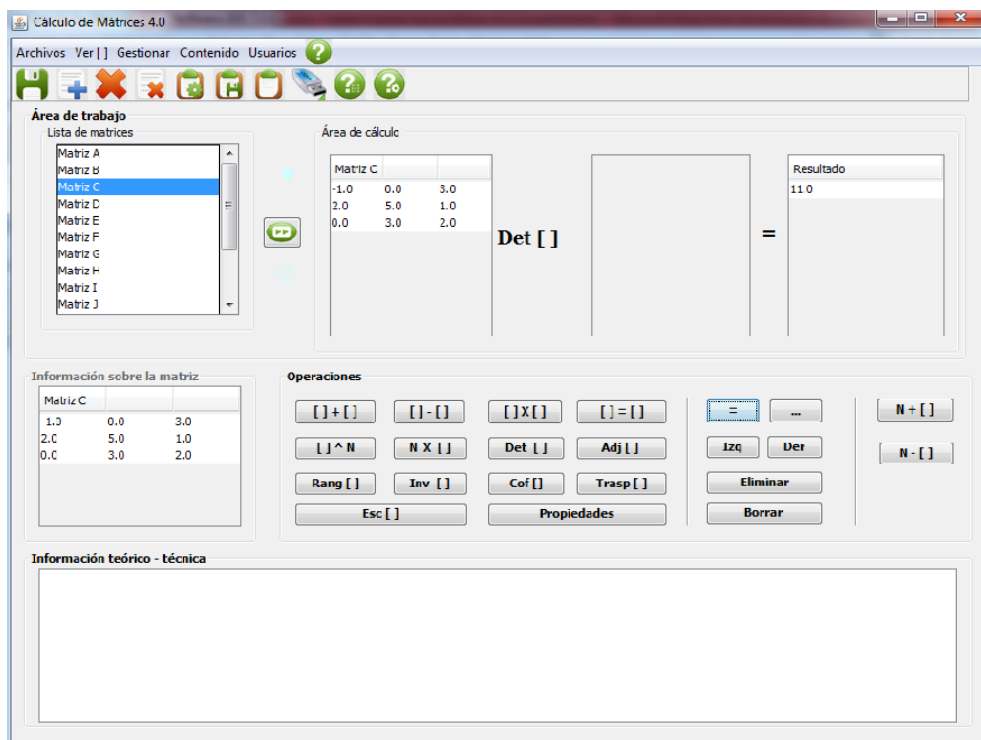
Cálculo de Matrices 4.0

Archivos Ver [ ] Gestionar Contenido Usuarios

Área de trabajo
Lista de matrices
Matriz A
Matriz B
Matriz C
Matriz D
Matriz E
Matriz F
Matriz G
Matriz H
Matriz I
Matriz J

Área de cálculo
| Matriz C | | |
|---|---|---|
| -1.0 | 0.0 | 3.0 |
| 2.0 | 5.0 | 1.0 |
| 0.0 | 3.0 | 2.0 |

Det [ ]

=

| Resultado |
|---|
| 11.0 |

Información sobre la matriz
| Matriz C | | |
|---|---|---|
| 1.0 | 0.0 | 3.0 |
| 2.0 | 5.0 | 1.0 |
| 0.0 | 3.0 | 2.0 |

Operaciones
[ ] + [ ] [ ] - [ ] [ ] X [ ] [ ] = [ ]
[ ] ^ N N X [ ] Det [ ] Adj [ ]
Rang [ ] Inv [ ] Cof [ ] Trasp [ ]
Esc [ ] Propiedades
= ...
Izq Der
Eliminar
Borrar
N + [ ]
N - [ ]

Información teórico - técnica